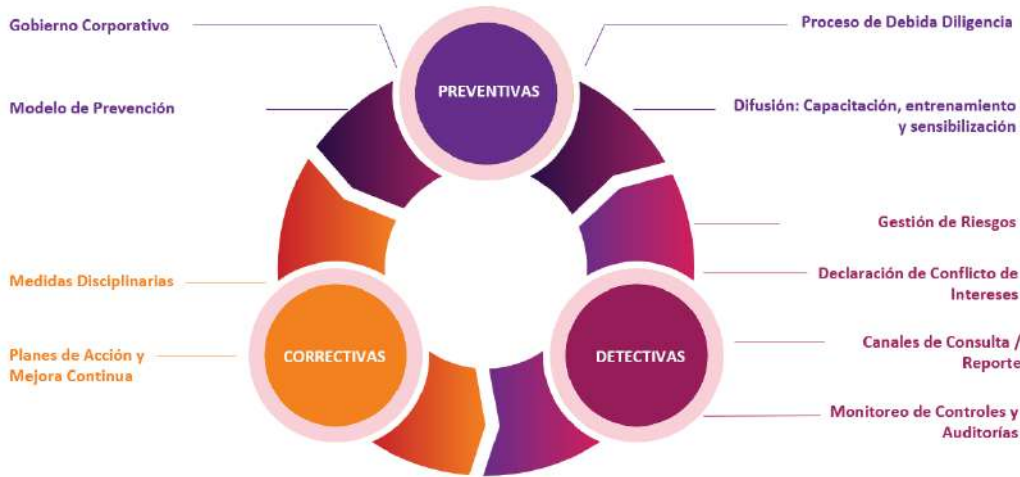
Gobierno Corporativo

Proceso de Debida Diligencia

PREVENTIVAS

Modelo de Prevención

Difusión: Capacitación, entrenamiento y sensibilización

Gestión de Riesgos

Declaración de Conflicto de Intereses

Medidas Disciplinarias

Planes de Acción y Mejora Continua

CORRECTIVAS

DETECTIVAS

Canales de Consulta / Reporte

Monitoreo de Controles y Auditorías